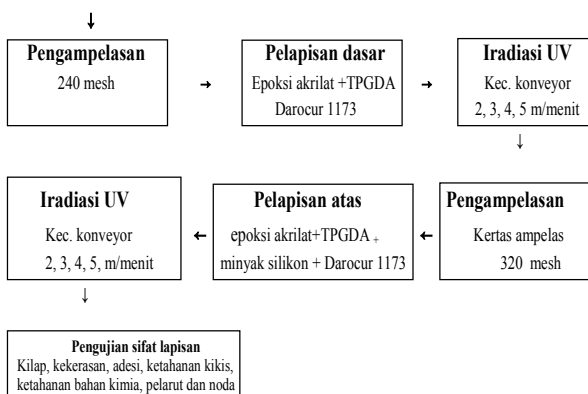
Pengampelasan
240 mesh

Pelapisan dasar
Epoksi akrilat +TPGDA
Darocur 1173

Iradiasi UV
Kec. konveyor
2, 3, 4, 5 m/menit

Pengampelasan
Kertas ampelas
320 mesh

Pelapisan atas
epoksi akrilat+TPGDA +
minyak silikon + Darocur 1173

Iradiasi UV
Kec. konveyor
2, 3, 4, 5, m/menit

Pengujian sifat lapisan
Kilap, kekerasan, adesi, ketahanan kikis, ketahanan bahan kimia, pelarut dan noda